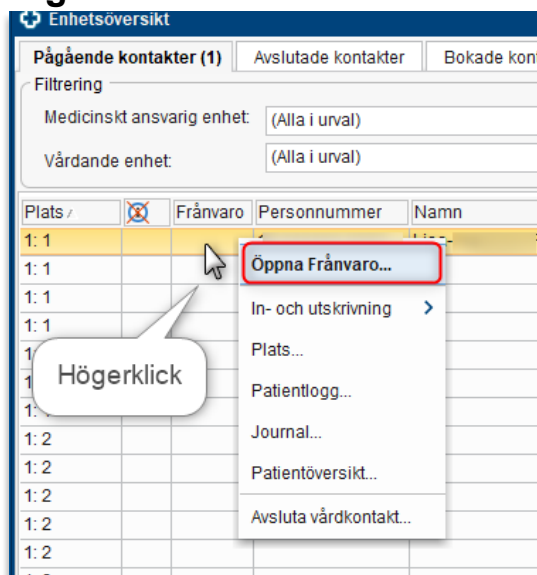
Enhetsöversikt

Pågående kontakter (1) | Avslutade kontakter | Bokade kon

Filtrering

Medicinskt ansvarig enhet: (Alla i urval)

Vårdande enhet: (Alla i urval)

| Plats | | Frånvaro | Personnummer | Namn |
|---|---|---|---|---|
| 1: 1 | | | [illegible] | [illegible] |
| 1: 1 | | | | |
| 1: 1 | | | | |
| 1: 1 | | | | |
| 1 | | | | |
| 1 | | | | |
| 1 | | | | |
| 1: 2 | | | | |
| 1: 2 | | | | |
| 1: 2 | | | | |
| 1: 2 | | | | |
| 1: 2 | | | | |

Högerklick

Öppna Frånvaro...
In- och utskrivning
Plats...
Patientlogg...
Journal...
Patientöversikt...
Avsluta vårdkontakt...